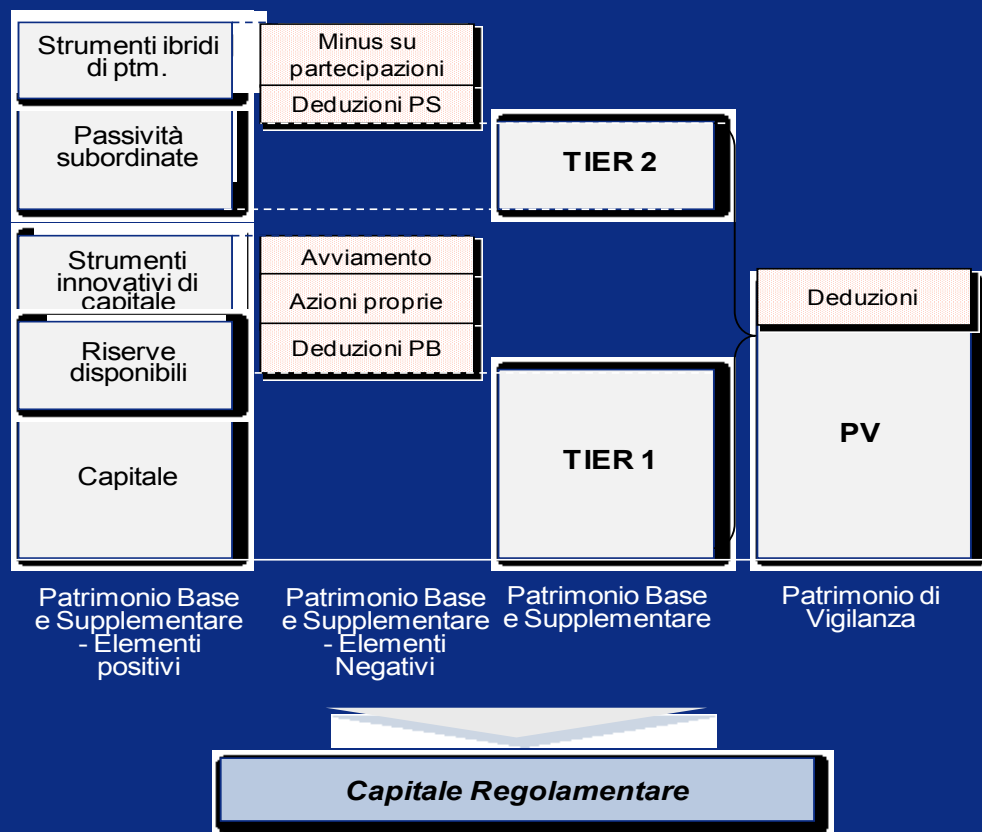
Strumenti ibridi di ptm.

Passività subordinate

Strumenti innovativi di capitale

Riserve disponibili

Capitale

Minus su partecipazioni

Deduzioni PS

Avviamento

Azioni proprie

Deduzioni PB

TIER 2

TIER 1

Deduzioni

PV

Patrimonio Base e Supplementare - Elementi positivi

Patrimonio Base e Supplementare - Elementi Negativi

Patrimonio Base e Supplementare

Patrimonio di Vigilanza

Capitale Regolamentare